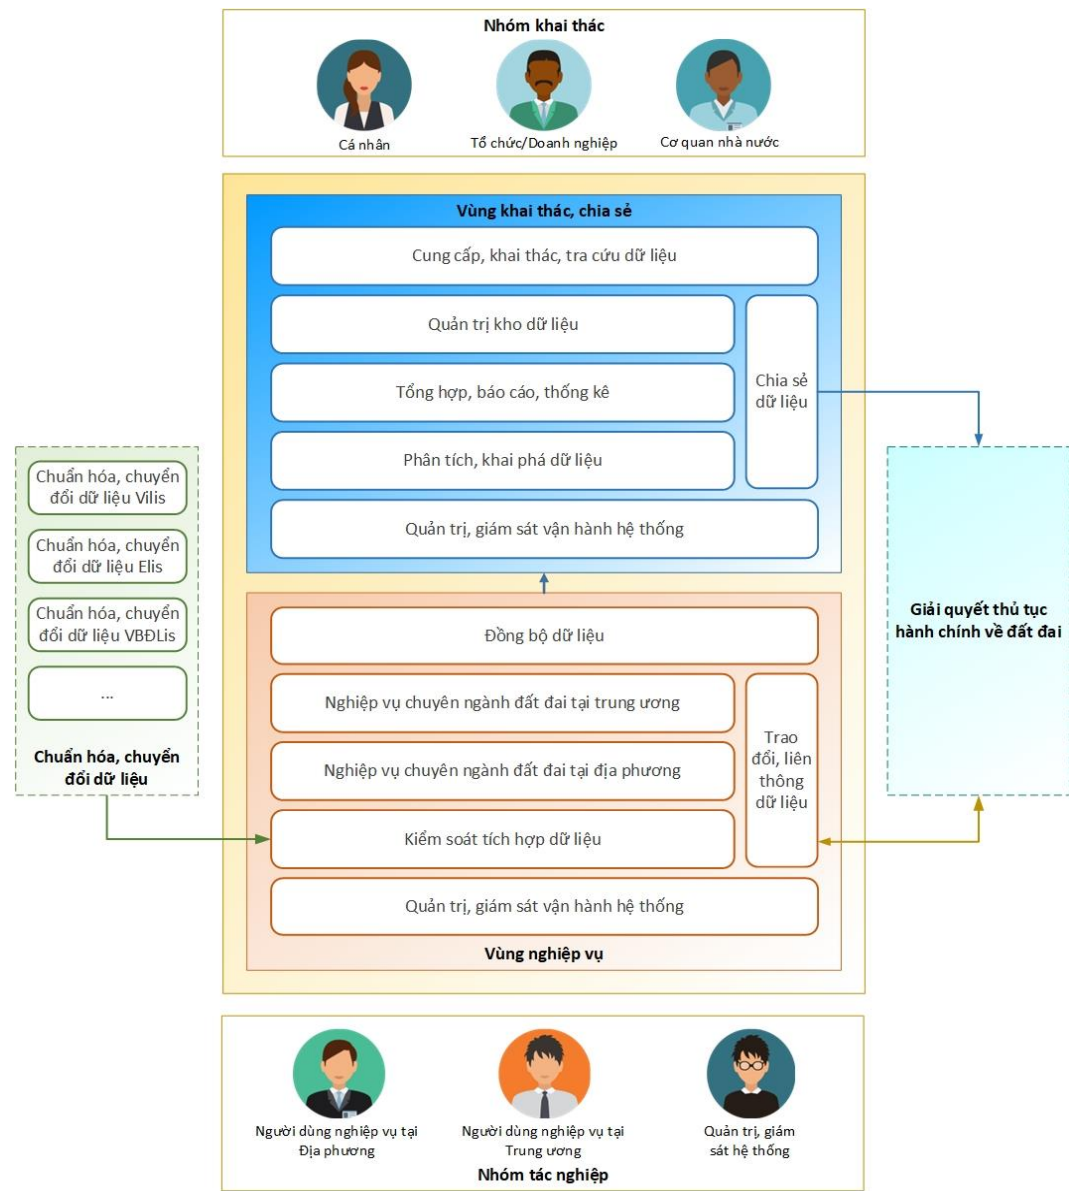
Nhóm khai thác

Cá nhân

Tổ chức/Doanh nghiệp

Cơ quan nhà nước

Vùng khai thác, chia sẻ

Cung cấp, khai thác, tra cứu dữ liệu

Quản trị kho dữ liệu

Tổng hợp, báo cáo, thống kê

Phân tích, khai phá dữ liệu

Chia sẻ dữ liệu

Quản trị, giám sát vận hành hệ thống

Chuẩn hóa, chuyển đổi dữ liệu Vilis

Chuẩn hóa, chuyển đổi dữ liệu Elis

Chuẩn hóa, chuyển đổi dữ liệu VBĐLis

...

Chuẩn hóa, chuyển đổi dữ liệu

Giải quyết thủ tục hành chính về đất đai

Đồng bộ dữ liệu

Nghiệp vụ chuyên ngành đất đai tại trung ương

Nghiệp vụ chuyên ngành đất đai tại địa phương

Trao đổi, liên thông dữ liệu

Kiểm soát tích hợp dữ liệu

Quản trị, giám sát vận hành hệ thống

Vùng nghiệp vụ

Người dùng nghiệp vụ tại Địa phương

Người dùng nghiệp vụ tại Trung ương

Quản trị, giám sát hệ thống

Nhóm tác nghiệp